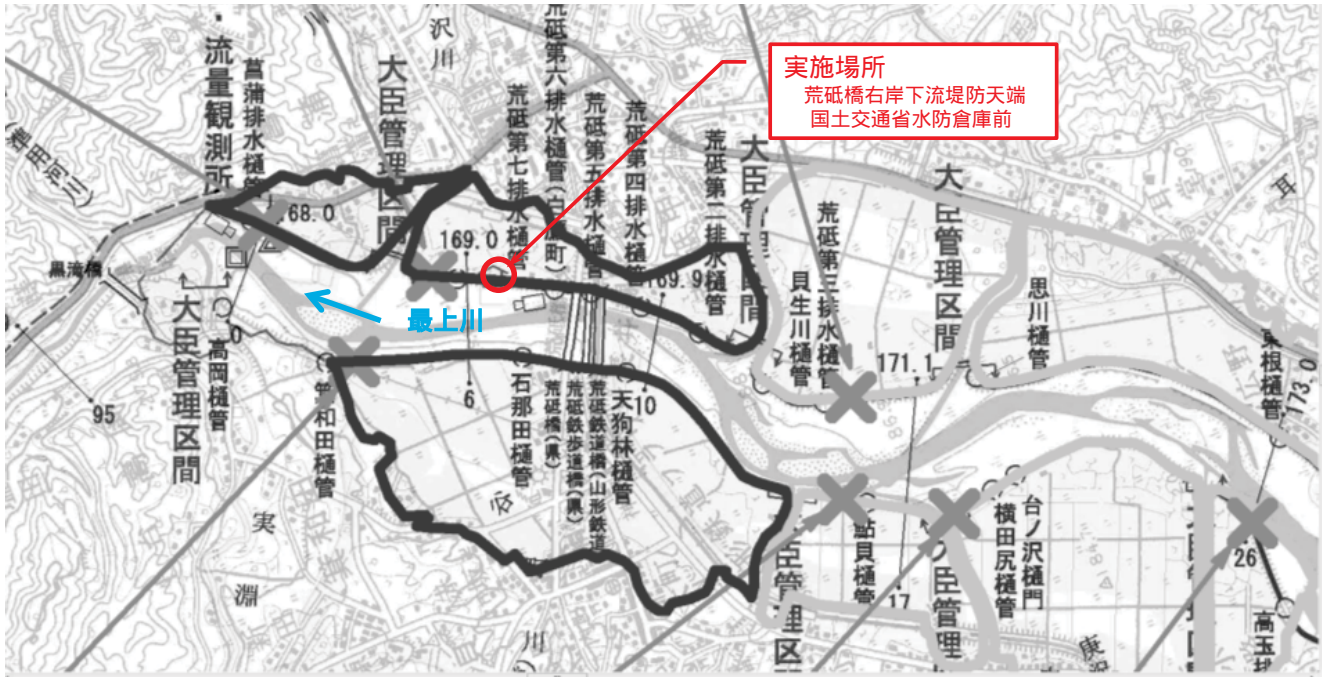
実施場所
荒砥橋右岸下流堤防天端
国土交通省水防倉庫前

流量観測所
菖蒲排水樋管
大臣管理区間
沢
川
荒砥第六排水樋管(白山町)
荒砥第七排水樋管
荒砥第五排水樋管
荒砥第四排水樋管
荒砥第二排水樋管
大臣管理区間
荒砥第三排水樋管
貝生川樋管
大臣管理区間
思川樋管
東根樋管
168.0
169.0
169.9
171.1
173.0
黒滝橋
大臣管理区間
高岡樋管
0
95
最上川
和田樋管
石那田樋管
荒砥橋(県)
荒砥鉄歩道橋(県)
荒砥鉄道橋(山形鉄道)
天狗林樋管
6
10
実
淵
川
鮎貝樋管
17
臣管理区
臣管理
台ノ沢樋門
横田尻樋管
26
高玉